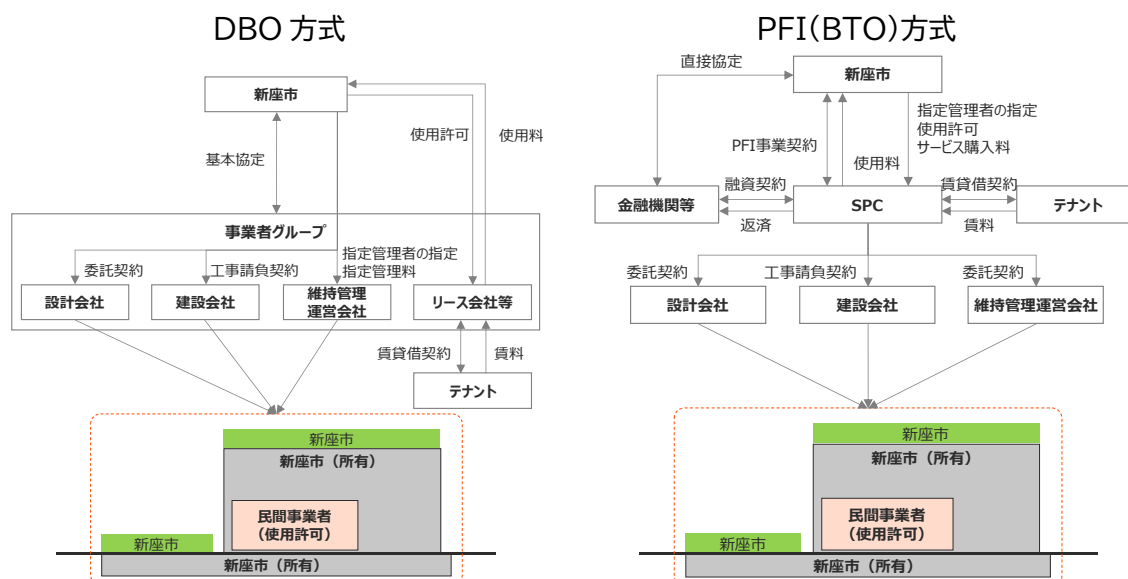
DBO 方式

新座市

基本協定

使用許可

使用料

事業者グループ

指定管理者の指定
指定管理料

委託契約

工事請負契約

設計会社

建設会社

維持管理
運営会社

リース会社等

賃貸借契約

賃料

テナント

新座市

新座市（所有）

民間事業者
（使用許可）

新座市

新座市（所有）

PFI(BTO)方式

直接協定

新座市

指定管理者の指定
使用許可
サービス購入料

PFI事業契約

使用料

融資契約

賃貸借契約

金融機関等

SPC

テナント

返済

賃料

委託契約

工事請負契約

委託契約

設計会社

建設会社

維持管理運営会社

新座市

新座市（所有）

民間事業者
（使用許可）

新座市

新座市（所有）